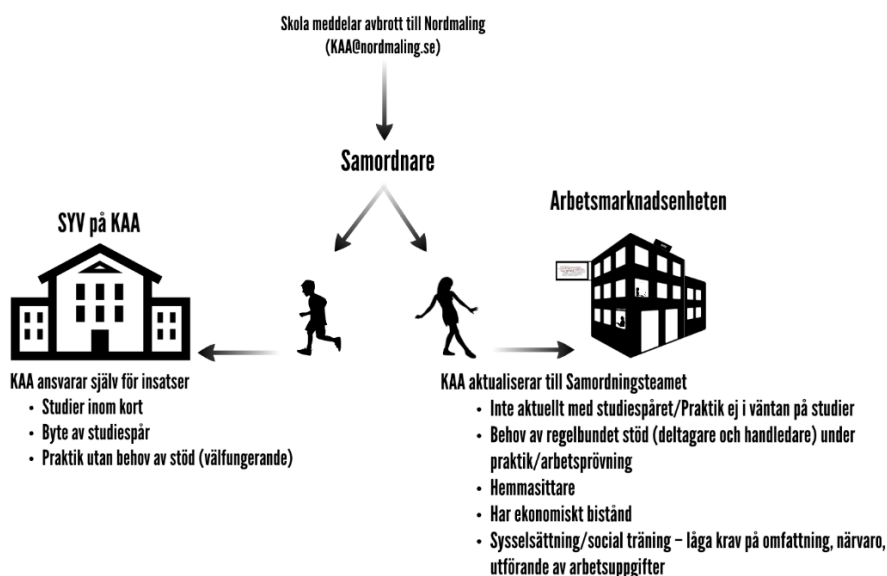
Skola meddelar avbrott till Nordmaling
(KAA@nordmaling.se)

Samordnare

SYV på KAA

Arbetsmarknadsenheten

KAA ansvarar själv för insatser
- Studier inom kort
- Byte av studiespår
- Praktik utan behov av stöd (välfungerande)

KAA aktualiserar till Samordningsteamet
- Inte aktuellt med studiespåret/Praktik ej i väntan på studier
- Behov av regelbundet stöd (deltagare och handledare) under praktik/arbetsprövning
- Hemmasittare
- Har ekonomiskt bistånd
- Sysselsättning/social träning – låga krav på omfattning, närvaro, utförande av arbetsuppgifter